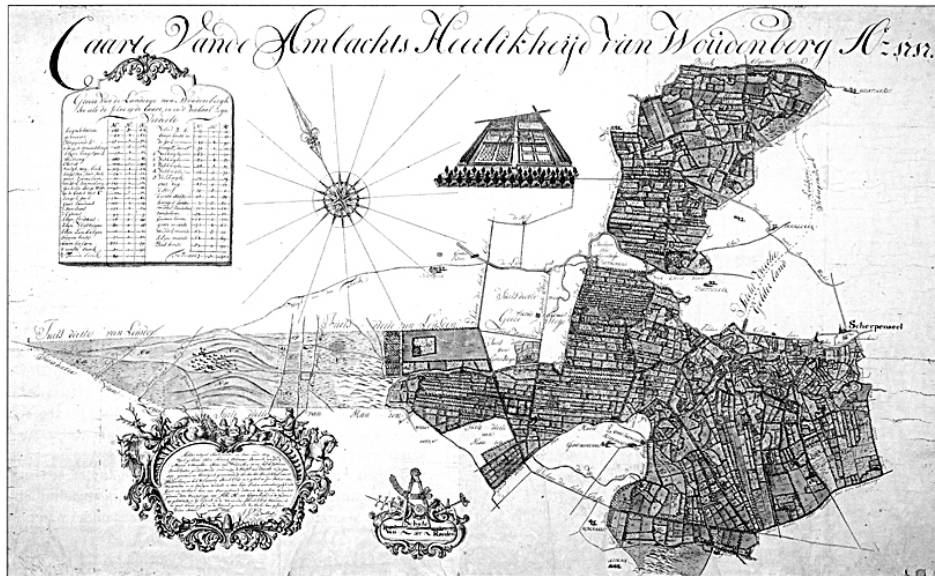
Caarte Vande Amblachts Heerlikheije van Woudenberg Az 1757.

Groote van de Landerije van Woudenbergh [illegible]

Scherpenzeel

Stads Veenen van Leusden

Stads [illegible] van Leusden

Stads Heide van Leusden

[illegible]

Schale van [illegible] Roeden